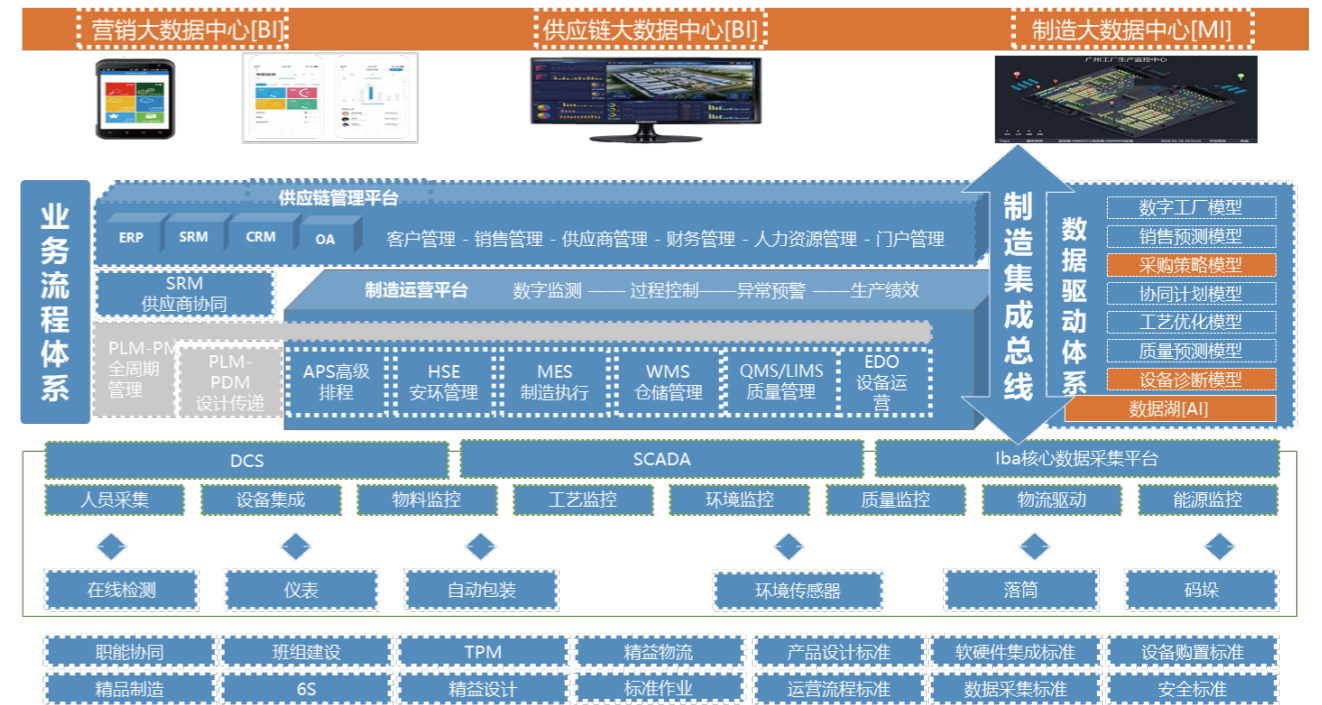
营销大数据中心[BI]
供应链大数据中心[BI]
制造大数据中心[MI]

广州工厂生产监控中心

业务流程体系

供应链管理平台
ERP
SRM
CRM
OA
客户管理 - 销售管理 - 供应商管理 - 财务管理 - 人力资源管理 - 门户管理

SRM
供应商协同

制造运营平台
数字监测 —— 过程控制——异常预警 ——生产绩效

PLM-PM
全周期管理
PLM-PDM
设计传递

APS高级排程
HSE
安环管理
MES
制造执行
WMS
仓储管理
QMS/LIMS
质量管理
EDO
设备运营

制造集成总线

数据驱动体系
数字工厂模型
销售预测模型
采购策略模型
协同计划模型
工艺优化模型
质量预测模型
设备诊断模型
数据湖[AI]

DCS
SCADA
Iba核心数据采集平台

人员采集
设备集成
物料监控
工艺监控
环境监控
质量监控
物流驱动
能源监控

在线检测
仪表
自动包装
环境传感器
落筒
码垛

职能协同
班组建设
TPM
精益物流
产品设计标准
软硬件集成标准
设备购置标准
精品制造
6S
精益设计
标准作业
运营流程标准
数据采集标准
安全标准